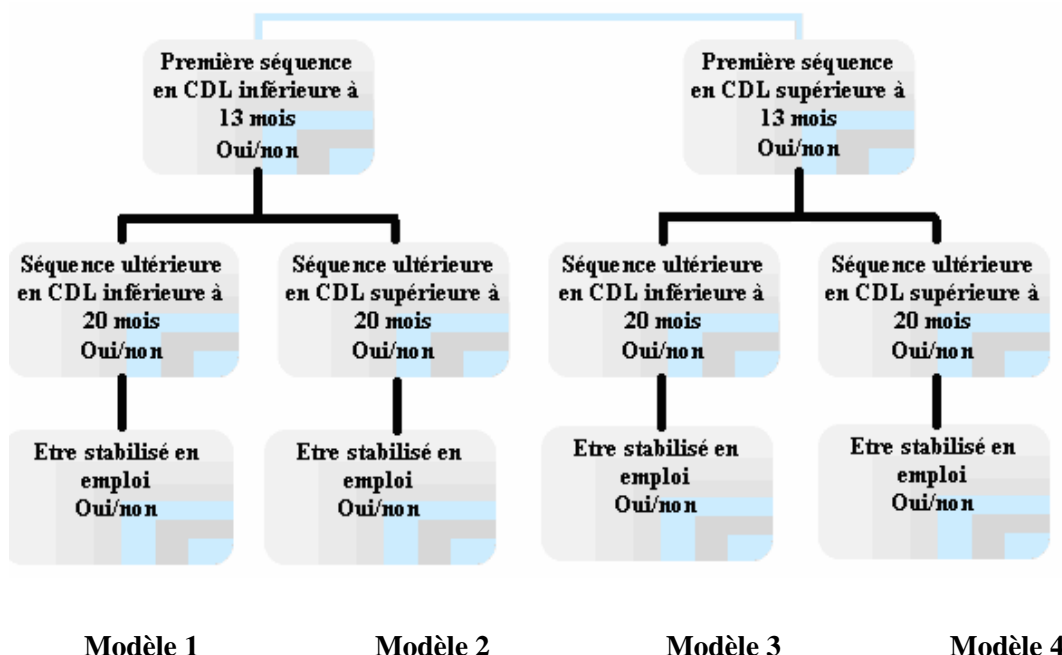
Première séquence en CDL inférieure à 13 mois
Oui/non

Première séquence en CDL supérieure à 13 mois
Oui/non

Séquence ultérieure en CDL inférieure à 20 mois
Oui/non

Séquence ultérieure en CDL supérieure à 20 mois
Oui/non

Séquence ultérieure en CDL inférieure à 20 mois
Oui/non

Séquence ultérieure en CDL supérieure à 20 mois
Oui/non

Etre stabilisé en emploi
Oui/non

Etre stabilisé en emploi
Oui/non

Etre stabilisé en emploi
Oui/non

Etre stabilisé en emploi
Oui/non

Modèle 1

Modèle 2

Modèle 3

Modèle 4